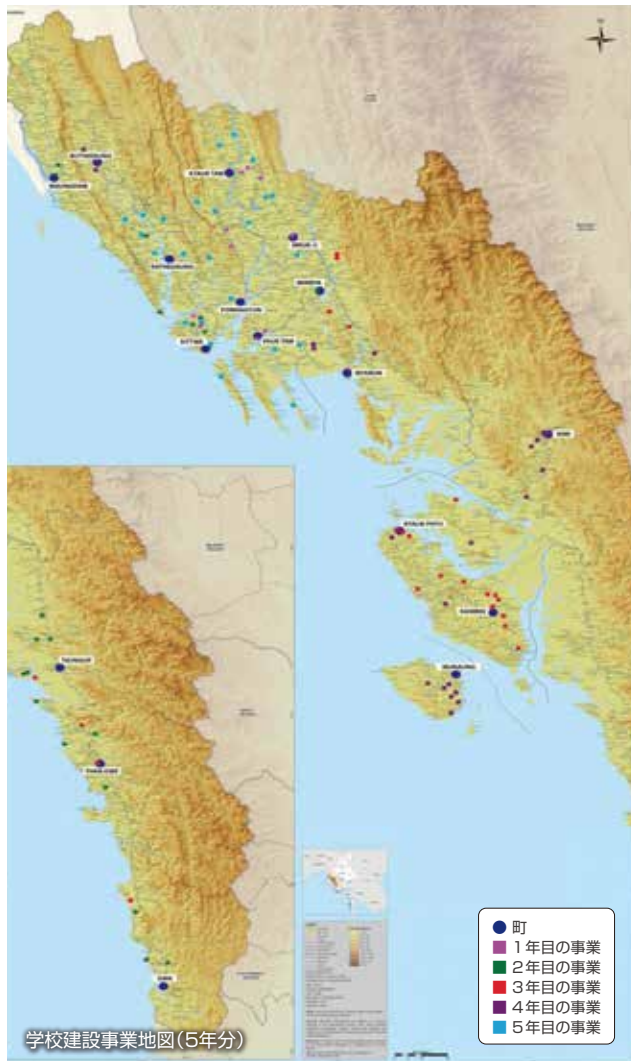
BUTHIDAUNG
MAUNGDAW
KYAUK TAW
RATHEDAUNG
MRUK-U
MINBYA
PONNAGYUN
SITTWE
PAUK TAW
MYEBON
ANN
KYAUK PHYU
RAMREE
MANAUNG
TAUNGUP
THANDWE
GWA

町
1年目の事業
2年目の事業
3年目の事業
4年目の事業
5年目の事業

学校建設事業地図（5年分）